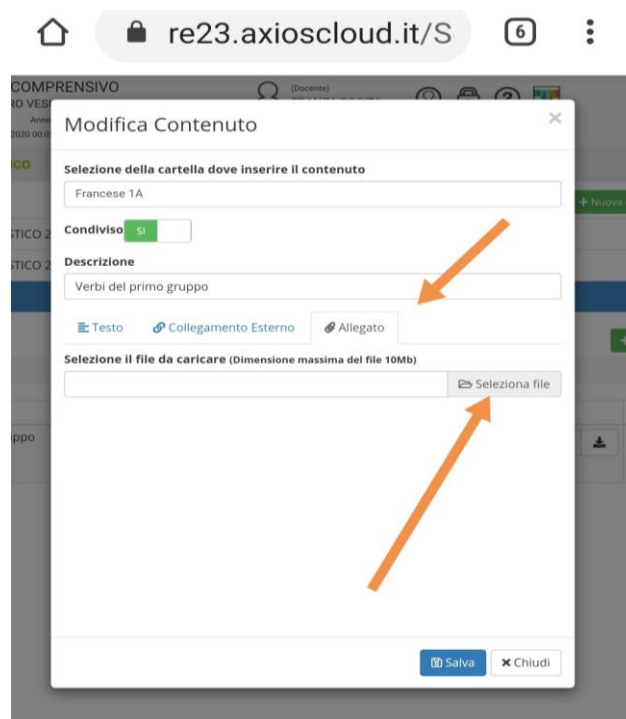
re23.axioscloud.it/S

6

COMPRENSIVO
RO VES
Anno
2020 00.0

(Docente)

Modifica Contenuto

×

Selezione della cartella dove inserire il contenuto

Francese 1A

Condiviso SI

Descrizione

Verbi del primo gruppo

Testo Collegamento Esterno Allegato

Selezione il file da caricare (Dimensione massima del file 10Mb)

Seleziona file

+ Nuova

STICO 2

STICO 2

ppo

Salva

Chiudi